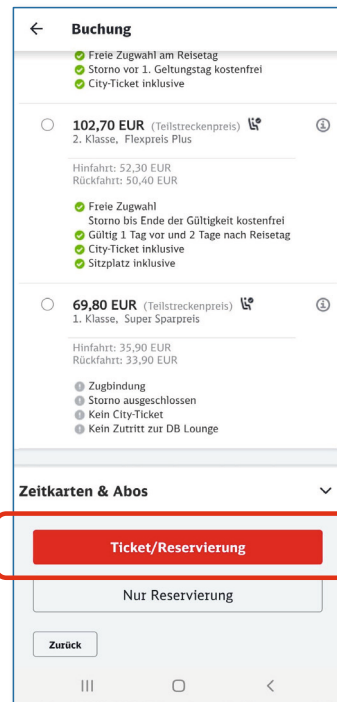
Buchung

Freie Zugwahl am Reisetag
Storno vor 1. Geltungstag kostenfrei
City-Ticket inklusive

102,70 EUR (Teilstreckenpreis)
2. Klasse, Flexpreis Plus

Hinfahrt: 52,30 EUR
Rückfahrt: 50,40 EUR

Freie Zugwahl
Storno bis Ende der Gültigkeit kostenfrei
Gültig 1 Tag vor und 2 Tage nach Reisetag
City-Ticket inklusive
Sitzplatz inklusive

69,80 EUR (Teilstreckenpreis)
1. Klasse, Super Sparpreis

Hinfahrt: 35,90 EUR
Rückfahrt: 33,90 EUR

Zugbindung
Storno ausgeschlossen
Kein City-Ticket
Kein Zutritt zur DB Lounge

Zeitkarten & Abos

Ticket/Reservierung

Nur Reservierung

Zurück